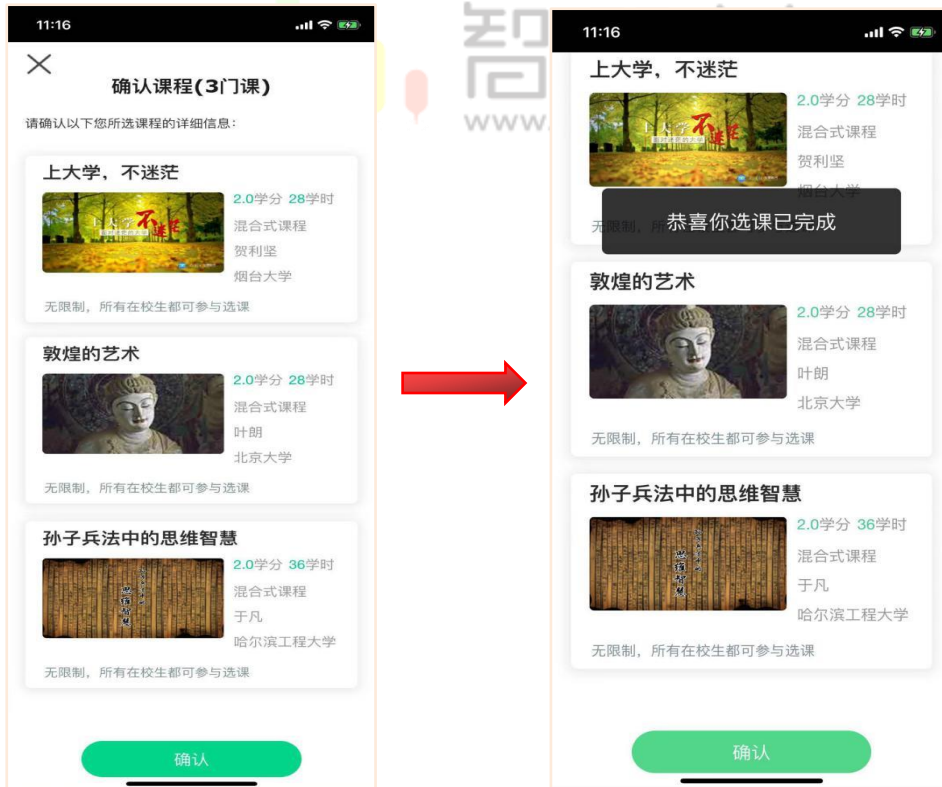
11:16

确认课程(3门课)

请确认以下您所选课程的详细信息：

上大学，不迷茫

2.0学分 28学时
混合式课程
贺利坚
烟台大学

无限制，所有在校生都可参与选课

敦煌的艺术

2.0学分 28学时
混合式课程
叶朗
北京大学

无限制，所有在校生都可参与选课

孙子兵法中的思维智慧

2.0学分 36学时
混合式课程
于凡
哈尔滨工程大学

无限制，所有在校生都可参与选课

确认

11:16

上大学，不迷茫

2.0学分 28学时
混合式课程
贺利坚
烟台大学

恭喜你选课已完成

敦煌的艺术

2.0学分 28学时
混合式课程
叶朗
北京大学

无限制，所有在校生都可参与选课

孙子兵法中的思维智慧

2.0学分 36学时
混合式课程
于凡
哈尔滨工程大学

无限制，所有在校生都可参与选课

确认